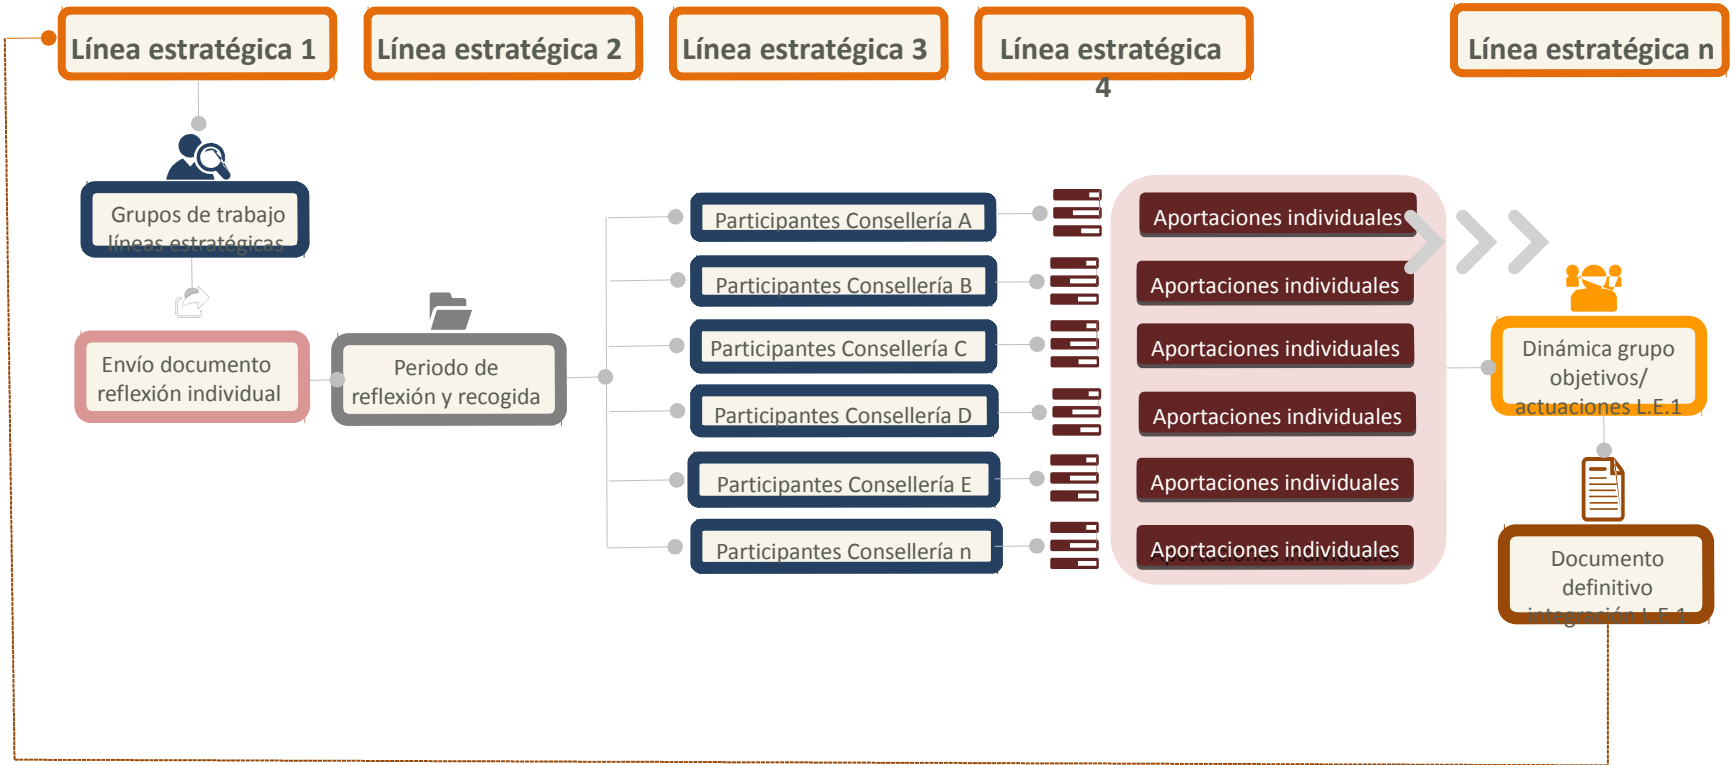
Línea estratégica 1

Línea estratégica 2

Línea estratégica 3

Línea estratégica 4

Línea estratégica n

Grupos de trabajo líneas estratégicas

Envío documento reflexión individual

Periodo de reflexión y recogida

Participantes Consellería A

Participantes Consellería B

Participantes Consellería C

Participantes Consellería D

Participantes Consellería E

Participantes Consellería n

Aportaciones individuales

Aportaciones individuales

Aportaciones individuales

Aportaciones individuales

Aportaciones individuales

Aportaciones individuales

Dinámica grupo objetivos/ actuaciones L.E.1

Documento definitivo integración L.E.1